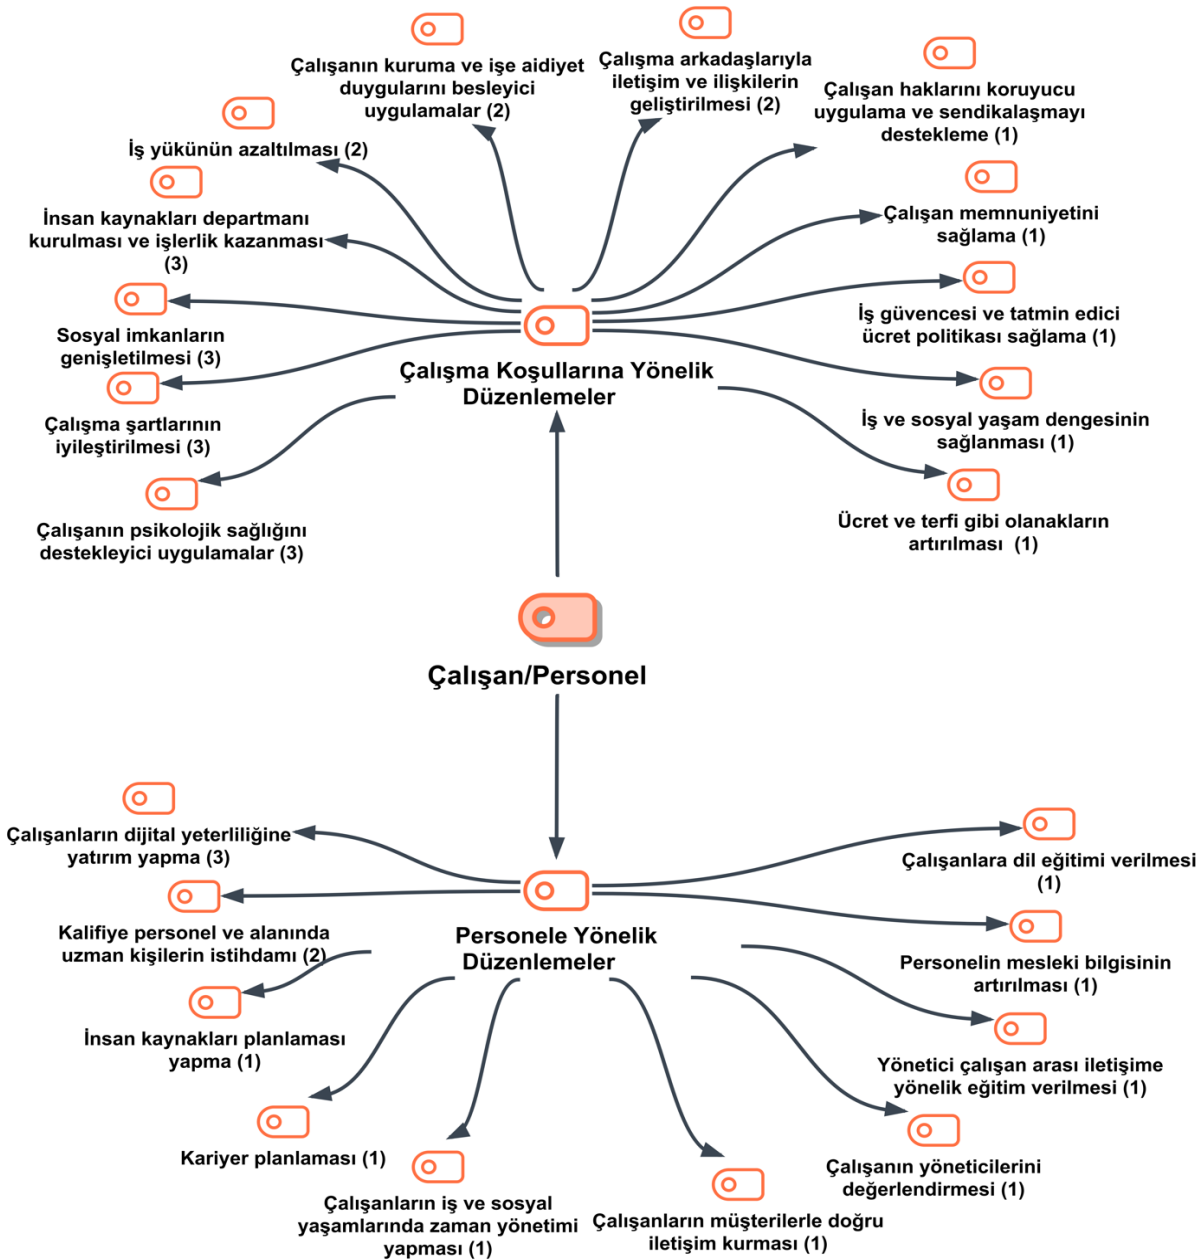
Çalışanın kuruma ve işe aidiyet duygularını besleyici uygulamalar (2)

Çalışma arkadaşlarıyla iletişim ve ilişkilerin geliştirilmesi (2)

Çalışan haklarını koruyucu uygulama ve sendikalaşmayı destekleme (1)

İş yükünün azaltılması (2)

İnsan kaynakları departmanı kurulması ve işlerlik kazanması (3)

Çalışan memnuniyetini sağlama (1)

İş güvencesi ve tatmin edici ücret politikası sağlama (1)

Sosyal imkanların genişletilmesi (3)

Çalışma Koşullarına Yönelik Düzenlemeler

Çalışma şartlarının iyileştirilmesi (3)

İş ve sosyal yaşam dengesinin sağlanması (1)

Çalışanın psikolojik sağlığını destekleyici uygulamalar (3)

Ücret ve terfi gibi olanakların artırılması (1)

Çalışan/Personel

Çalışanların dijital yeterliliğine yatırım yapma (3)

Çalışanlara dil eğitimi verilmesi (1)

Kalifiye personel ve alanında uzman kişilerin istihdamı (2)

Personele Yönelik Düzenlemeler

Personelin mesleki bilgisinin artırılması (1)

İnsan kaynakları planlaması yapma (1)

Yönetici çalışan arası iletişime yönelik eğitim verilmesi (1)

Kariyer planlaması (1)

Çalışanın yöneticilerini değerlendirmesi (1)

Çalışanların iş ve sosyal yaşamlarında zaman yönetimi yapması (1)

Çalışanların müşterilerle doğru iletişim kurması (1)